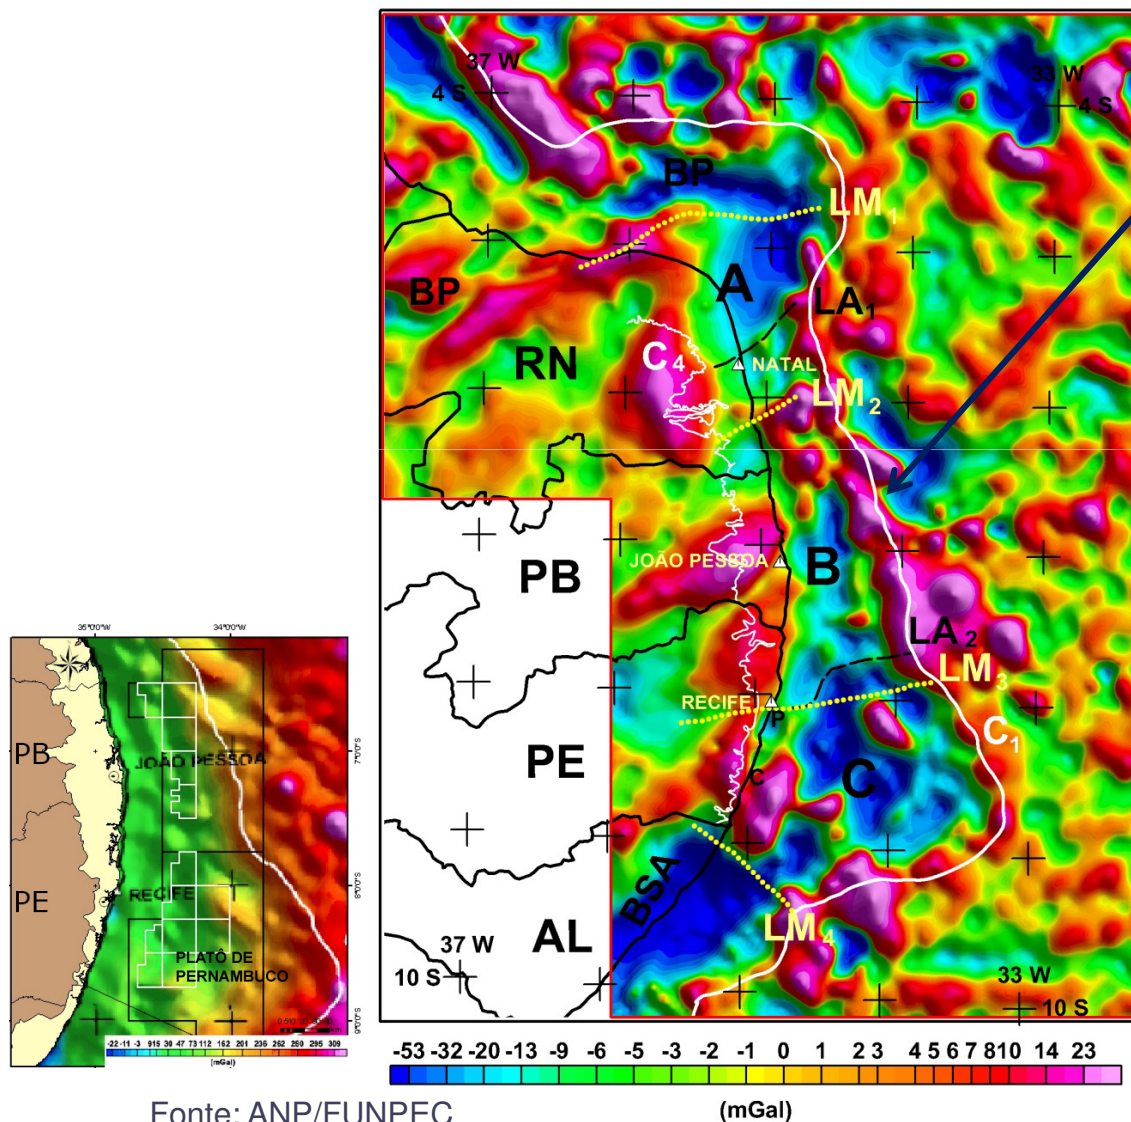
37 W
4 S
33 W
4 S
BP
LM$_1$
BP
A
LA$_1$
RN
C$_4$
NATAL
LM$_2$
PB
JOÃO PESSOA
B
LA$_2$
LM$_3$
RECIFE
P
C$_1$
PE
C
C
BSA
LM$_4$
AL
37 W
10 S
33 W
10 S

-53 -32 -20 -13 -9 -6 -5 -3 -2 -1 0 1 2 3 4 5 6 7 8 10 14 23
(mGal)

35°00'W
34°00'W
PB
JOÃO PESSOA
7°0'0"S
PE
RECIFE
8°0'0"S
PLATÔ DE PERNAMBUCO
9°0'0"S
-22 -11 -3 9 15 30 47 73 112 162 201 235 262 280 295 309
[mGal]

Fonte: ANP/FUNPEC